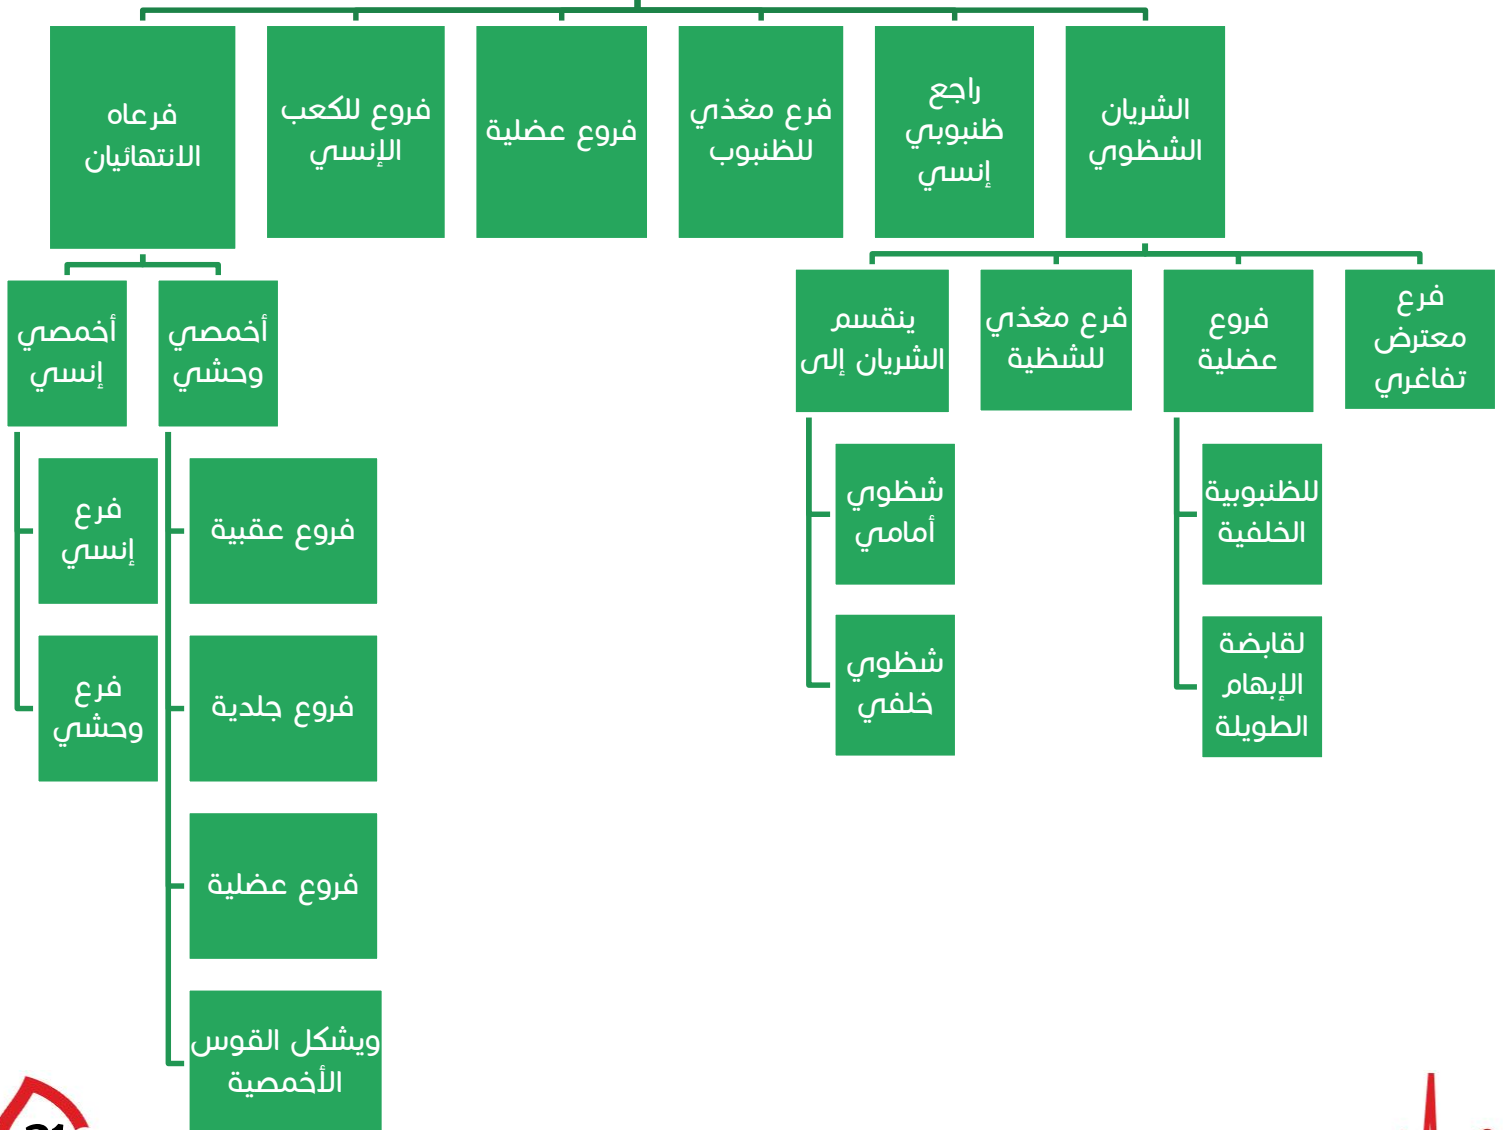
الشريان الشظوي

راجع ظنبوبي إنسي

فرع مغذي للظنبوب

فروع عضلية

فروع للكعب الإنسي

فرعاه الانتهائيان

فرع معترض تفاغري

فروع عضلية

للظنبوبية الخلفية

لقابضة الإبهام الطويلة

فرع مغذي للشظية

ينقسم الشريان إلى

شظوي أمامي

شظوي خلفي

أخمصي وحشي

فروع عقبية

فروع جلدية

فروع عضلية

ويشكل القوس الأخمصية

أخمصي إنسي

فرع إنسي

فرع وحشي